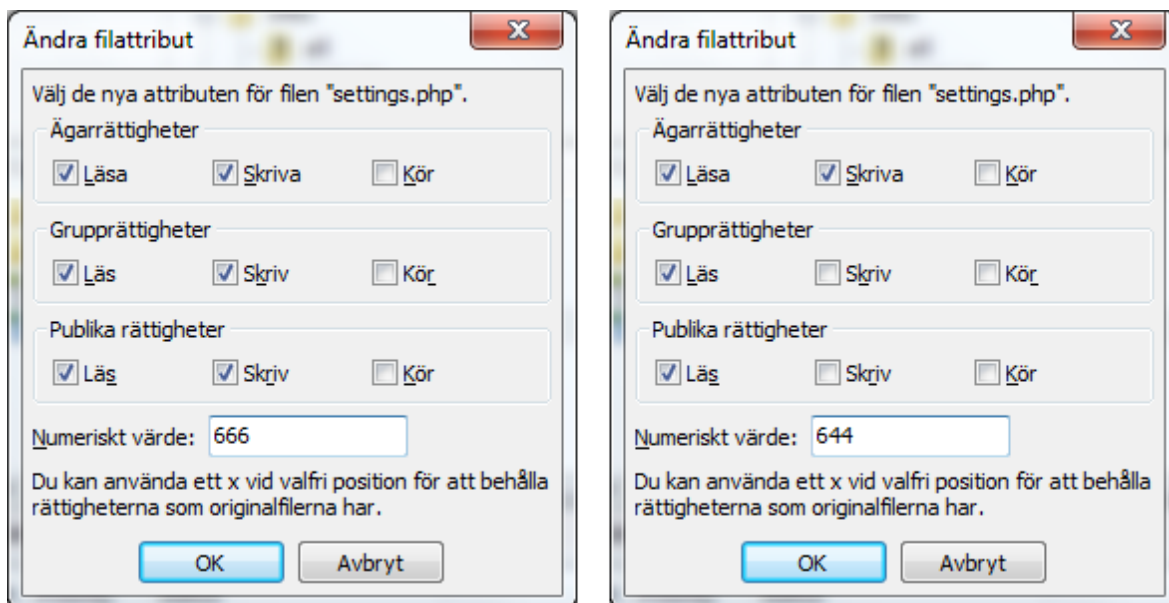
Ändra filattribut

X

Välj de nya attributen för filen "settings.php".

Ägarrättigheter

Läsa Skriva Kör

Grupprättigheter

Läs Skriv Kör

Publika rättigheter

Läs Skriv Kör

Numeriskt värde: 666

Du kan använda ett x vid valfri position för att behålla rättigheterna som originalfilerna har.

OK Avbryt

Ändra filattribut

X

Välj de nya attributen för filen "settings.php".

Ägarrättigheter

Läsa Skriva Kör

Grupprättigheter

Läs Skriv Kör

Publika rättigheter

Läs Skriv Kör

Numeriskt värde: 644

Du kan använda ett x vid valfri position för att behålla rättigheterna som originalfilerna har.

OK Avbryt